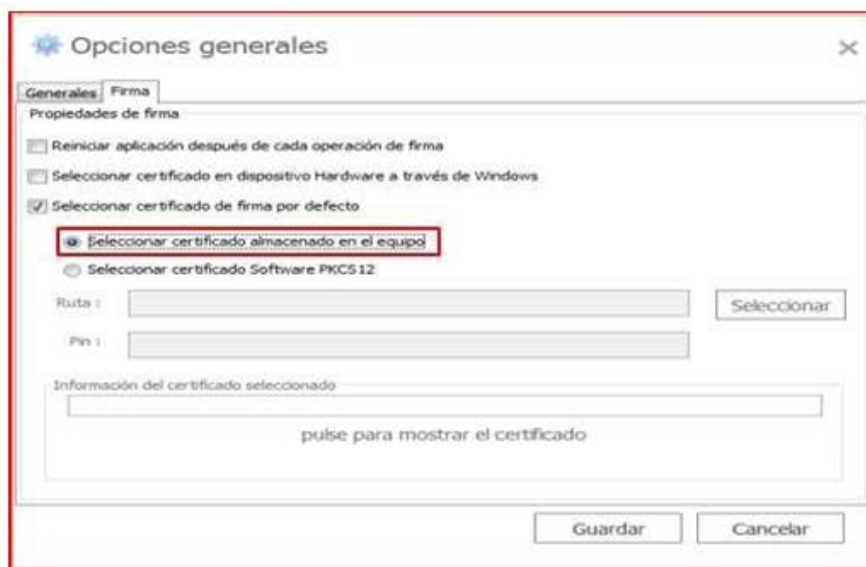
Opciones generales

×

Generales | Firma

Propiedades de firma

Reiniciar aplicación después de cada operación de firma

Seleccionar certificado en dispositivo Hardware a través de Windows

Seleccionar certificado de firma por defecto

Seleccionar certificado almacenado en el equipo

Seleccionar certificado Software PKCS12

Ruta :

Seleccionar

Pin :

Información del certificado seleccionado

pulse para mostrar el certificado

Guardar

Cancelar